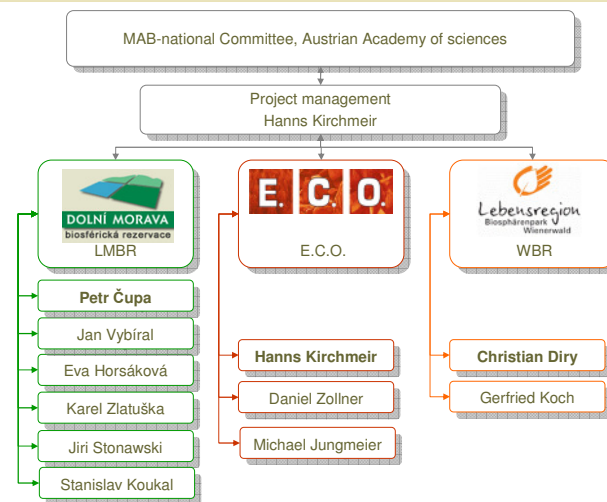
MAB-national Committee, Austrian Academy of sciences

Project management
Hanns Kirchmeir

DOLNÍ MORAVA
biosférická rezervace
LMBR

E. C. O.
E.C.O.

Lebensregion
Biosphärenpark
Wienerwald
WBR

Petr Čupa
Jan Vybíral
Eva Horsáková
Karel Zlatuška
Jiri Stonawski
Stanislav Koukal

Hanns Kirchmeir
Daniel Zollner
Michael Jungmeier

Christian Diry
Gerfried Koch